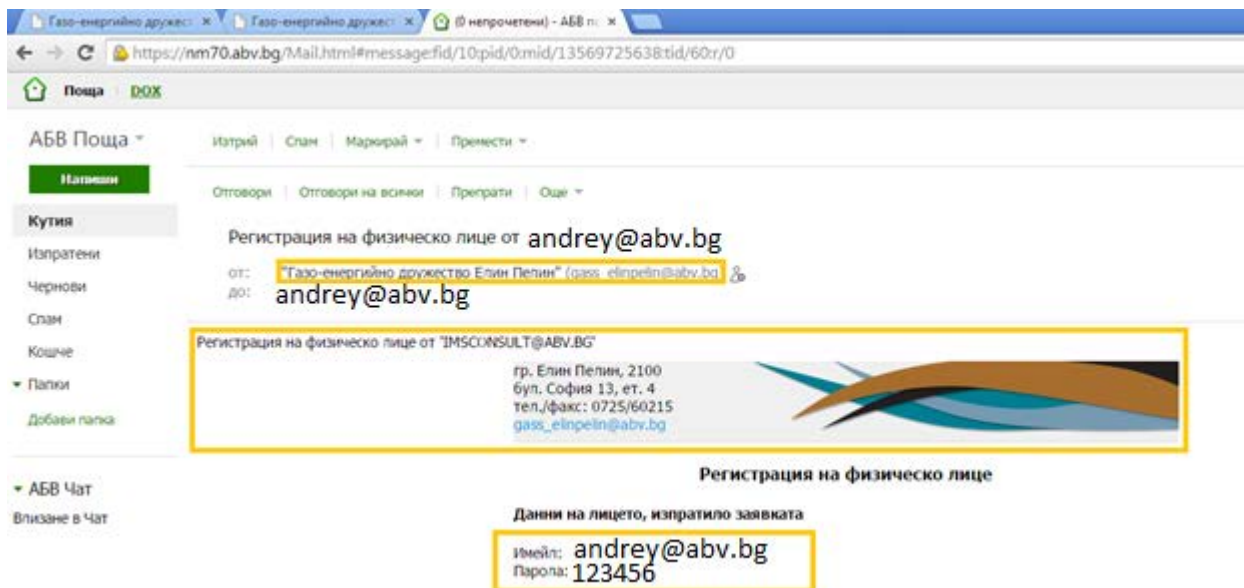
Газо-енергийно дружест × | Газо-енергийно дружест × | (0 непрочетени) - АБВ п × 

https://nm70.abv.bg/Mail.html#message:fid/10:pid/0:mid/1356972563&tid/60:r/0

Поща DOX

АБВ Поща

Напиши

Кутия
Изпратени
Чернови
Спам
Кошче
Папки
Добави папка

АБВ Чат
Влизане в Чат

Изтрий | Спам | Маркирай | Премести

Отговори | Отговори на всички | Препрати | Още

Регистрация на физическо лице от andrey@abv.bg

от: "Газо-енергийно дружество Елин Пелин" (gass_elinpelin@abv.bg)
до: andrey@abv.bg

Регистрация на физическо лице от "IMSCONSULT@ABV.BG"

гр. Елин Пелин, 2100
бул. София 13, ет. 4
тел./факс: 0725/60215
gass_elinpelin@abv.bg

Регистрация на физическо лице

Данни на лицето, изпратило заявката

Имейл: andrey@abv.bg
Парола: 123456